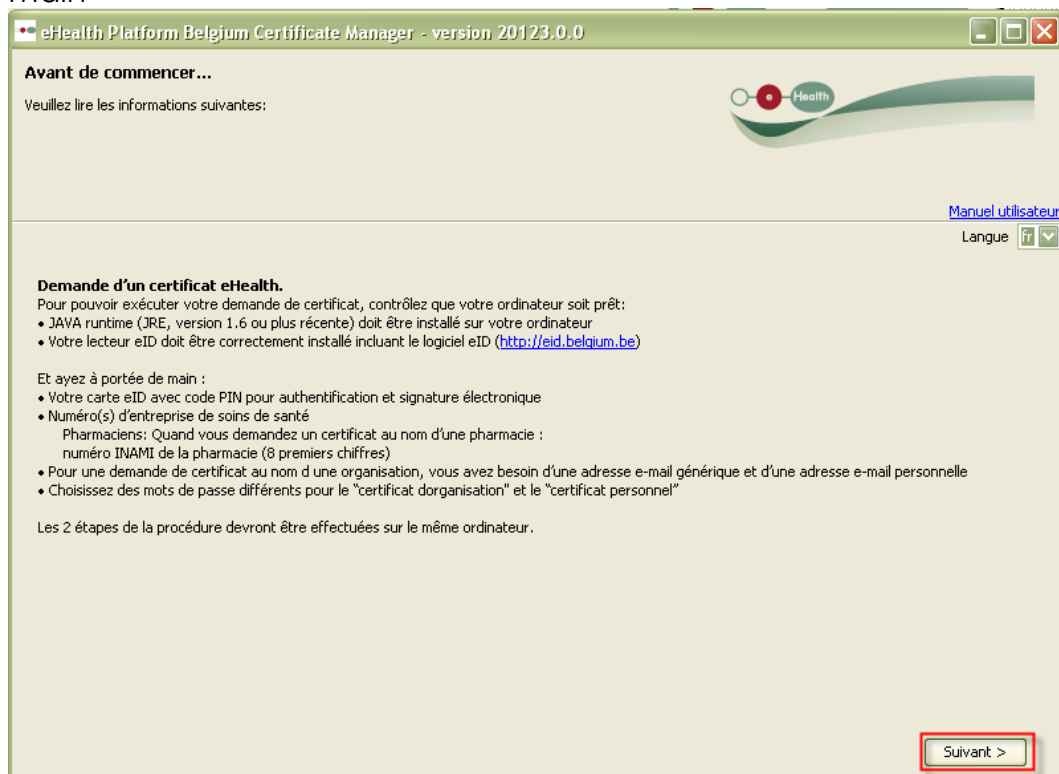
eHealth Platform Belgium Certificate Manager - version 20123.0.0

Avant de commencer...

Veuillez lire les informations suivantes:

e Health

Manuel utilisateur

Langue fr

Demande d'un certificat eHealth.
Pour pouvoir exécuter votre demande de certificat, contrôlez que votre ordinateur soit prêt:
• JAVA runtime (JRE, version 1.6 ou plus récente) doit être installé sur votre ordinateur
• Votre lecteur eID doit être correctement installé incluant le logiciel eID (http://eid.belgium.be)

Et ayez à portée de main :
• Votre carte eID avec code PIN pour authentification et signature électronique
• Numéro(s) d'entreprise de soins de santé
Pharmaciens: Quand vous demandez un certificat au nom d'une pharmacie :
numéro INAMI de la pharmacie (8 premiers chiffres)
• Pour une demande de certificat au nom d une organisation, vous avez besoin d'une adresse e-mail générique et d'une adresse e-mail personnelle
• Choisissez des mots de passe différents pour le "certificat dorganisation" et le "certificat personnel"

Les 2 étapes de la procédure devront être effectuées sur le même ordinateur.

Suivant >